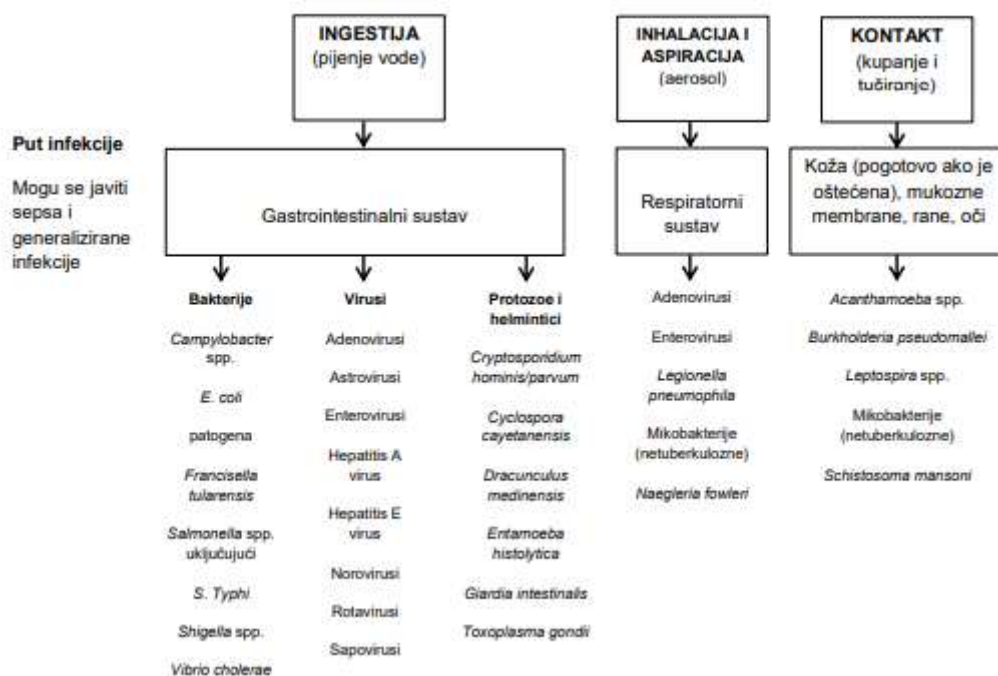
INGESTIJA
(pijenje vode)

INHALACIJA I ASPIRACIJA
(aerosol)

KONTAKT
(kupanje i tuširanje)

Put infekcije

Mogu se javiti sepsa i generalizirane infekcije

Gastrointestinalni sustav

Respiratorni sustav

Koža (pogotovo ako je oštećena), mukozne membrane, rane, oči

Bakterije

Campylobacter spp.

E. coli

patogena

Francisella tularensis

Salmonella spp. uključujući

S. Typhi

Shigella spp.

Vibrio cholerae

Virusi

Adenovirusi

Astrovirusi

Enterovirusi

Hepatitis A virus

Hepatitis E virus

Norovirusi

Rotavirusi

Sapovirusi

Protozoe i helmintici

Cryptosporidium hominis/parvum

Cyclospora cayetanensis

Dracunculus medinensis

Entamoeba histolytica

Giardia intestinalis

Toxoplasma gondii

Adenovirusi

Enterovirusi

Legionella pneumophila

Mikobakterije (netuberkulozne)

Naegleria fowleri

Acanthamoeba spp.

Burkholderia pseudomallei

Leptospira spp.

Mikobakterije (netuberkulozne)

Schistosoma mansoni